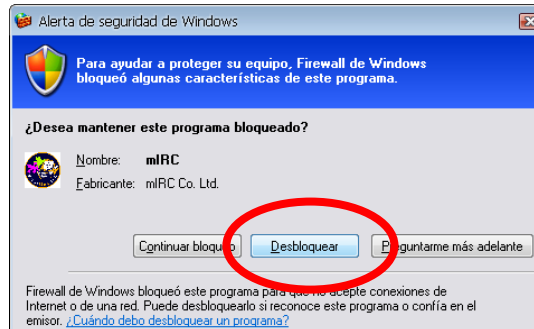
Alerta de seguridad de Windows

Para ayudar a proteger su equipo, Firewall de Windows bloqueó algunas características de este programa.

¿Desea mantener este programa bloqueado?

Nombre: mIRC
Fabricante: mIRC Co. Ltd.

Continuar bloque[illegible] Desbloquear P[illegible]guntarme más adelante

Firewall de Windows bloqueó este programa para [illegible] acepte conexiones de Internet o de una red. Puede desbloquearlo si reconoce este programa o confía en el emisor. ¿Cuándo debo desbloquear un programa?